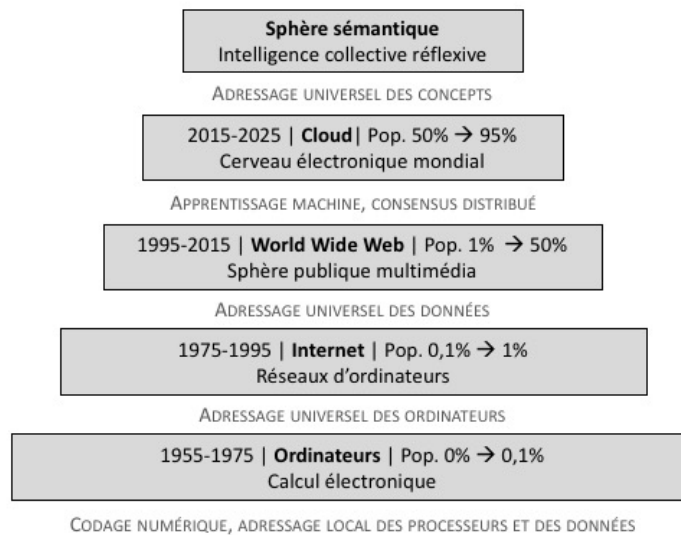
Sphère sémantique
Intelligence collective réflexive

ADRESSAGE UNIVERSEL DES CONCEPTS

2015-2025 | Cloud | Pop. 50% → 95%
Cerveau électronique mondial

APPRENTISSAGE MACHINE, CONSENSUS DISTRIBUÉ

1995-2015 | World Wide Web | Pop. 1% → 50%
Sphère publique multimédia

ADRESSAGE UNIVERSEL DES DONNÉES

1975-1995 | Internet | Pop. 0,1% → 1%
Réseaux d'ordinateurs

ADRESSAGE UNIVERSEL DES ORDINATEURS

1955-1975 | Ordinateurs | Pop. 0% → 0,1%
Calcul électronique

CODAGE NUMÉRIQUE, ADRESSAGE LOCAL DES PROCESSEURS ET DES DONNÉES